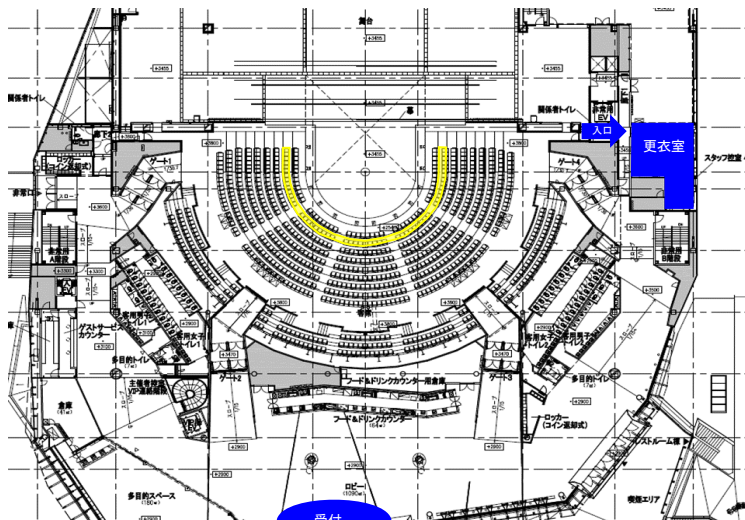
舞台

関係者トイレ

関係者トイレ

非常用EV

入口

更衣室

スタッフ控室

ゲート1

ゲート4

非常口

スロープ

非常用A階段

非常用B階段

ゲストサービスカウンター

多目的トイレ

主催者控室

ゲート2

ゲート3

客席

フード&ドリンクカウンター用倉庫

フード&ドリンクカウンター

多目的トイレ

ロッカー（コイン返却式）

レストルーム棟

ロビー

倉庫

多目的スペース

受付

喫煙エリア